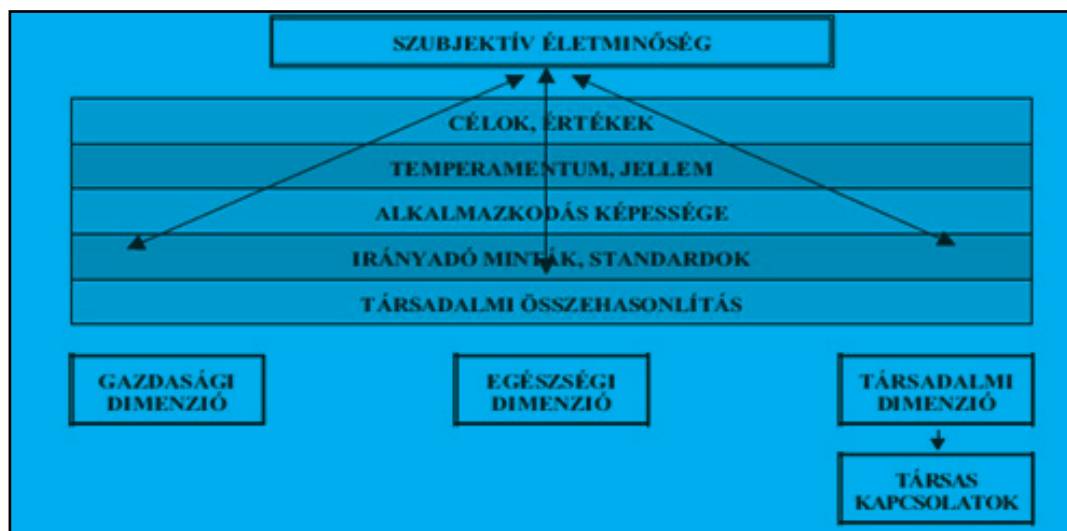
SZUBJEKTÍV ÉLETMINŐSÉG

CÉLOK, ÉRTÉKEK

TEMPERAMENTUM, JELLEM

ALKALMAZKODÁS KÉPESSÉGE

IRÁNYADÓ MINTÁK, STANDARDOK

TÁRSADALMI ÖSSZEHASONLÍTÁS

GAZDASÁGI DIMENZIÓ

EGÉSZSÉGI DIMENZIÓ

TÁRSADALMI DIMENZIÓ

TÁRSAS KAPCSOLATOK